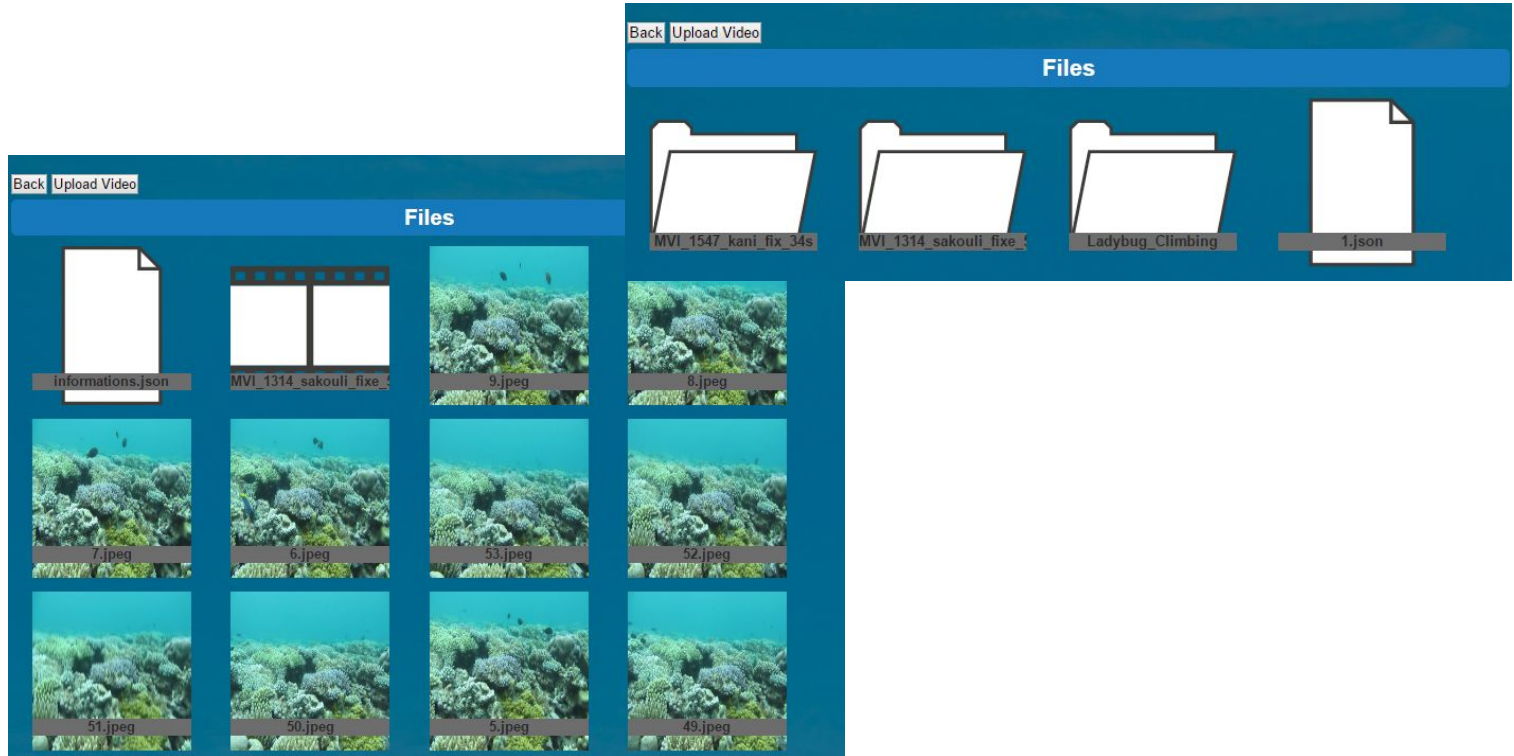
Back Upload Video

Files

MVI_1547_kani_fix_34s
MVI_1314_sakouli_fixe_
Ladybug_Climbing
1.json

Back Upload Video

Files

informations.json
MVI_1314_sakouli_fixe_
9.jpeg
8.jpeg
7.jpeg
6.jpeg
53.jpeg
52.jpeg
51.jpeg
50.jpeg
5.jpeg
49.jpeg